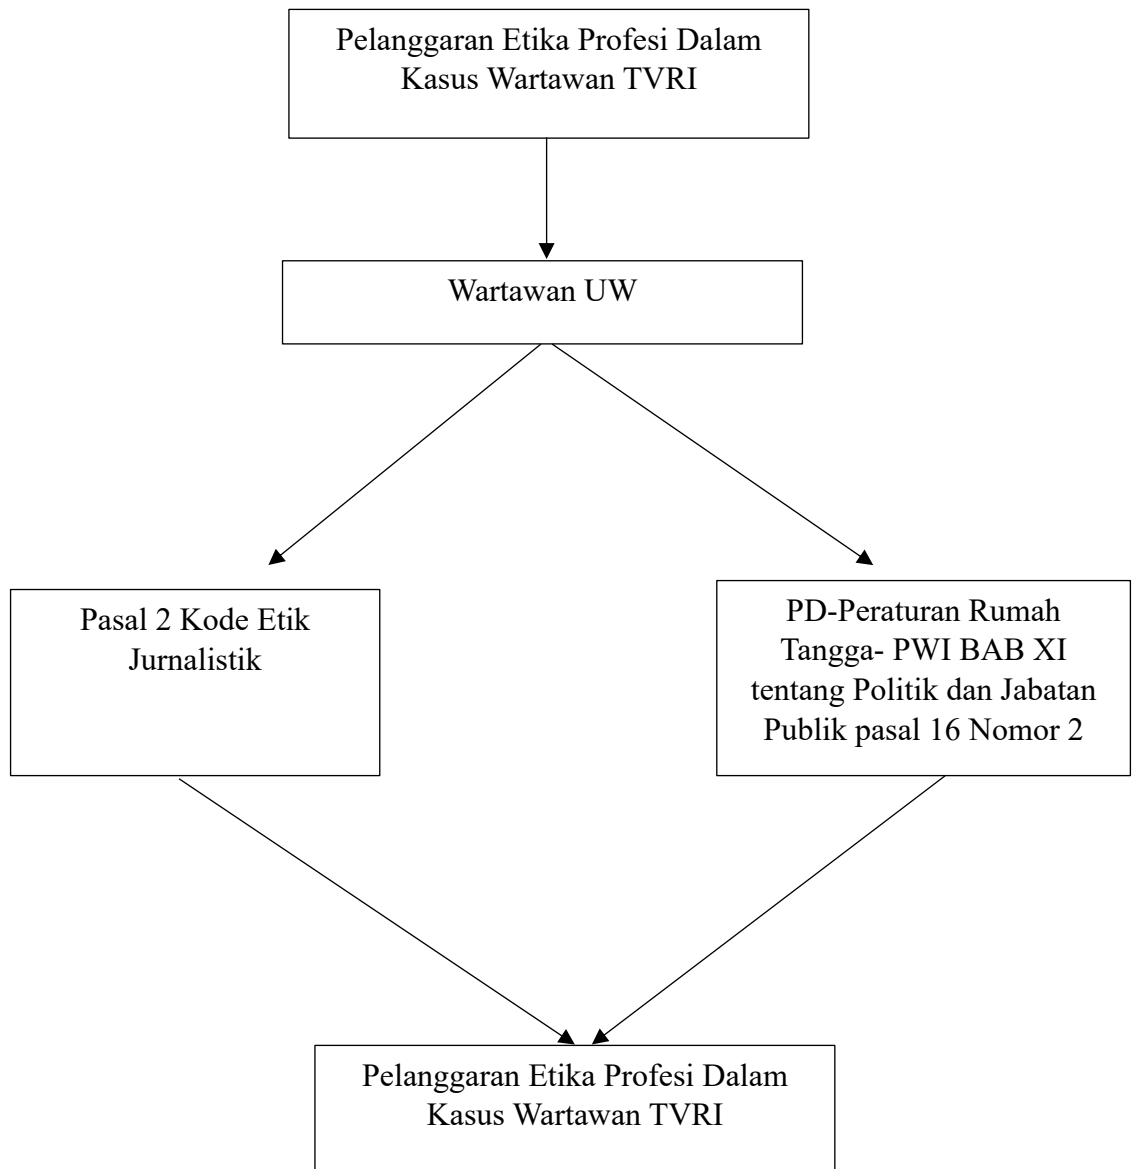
Pelanggaran Etika Profesi Dalam Kasus Wartawan TVRI

Wartawan UW

Pasal 2 Kode Etik Jurnalistik

PD-Peraturan Rumah Tangga- PWI BAB XI tentang Politik dan Jabatan Publik pasal 16 Nomor 2

Pelanggaran Etika Profesi Dalam Kasus Wartawan TVRI